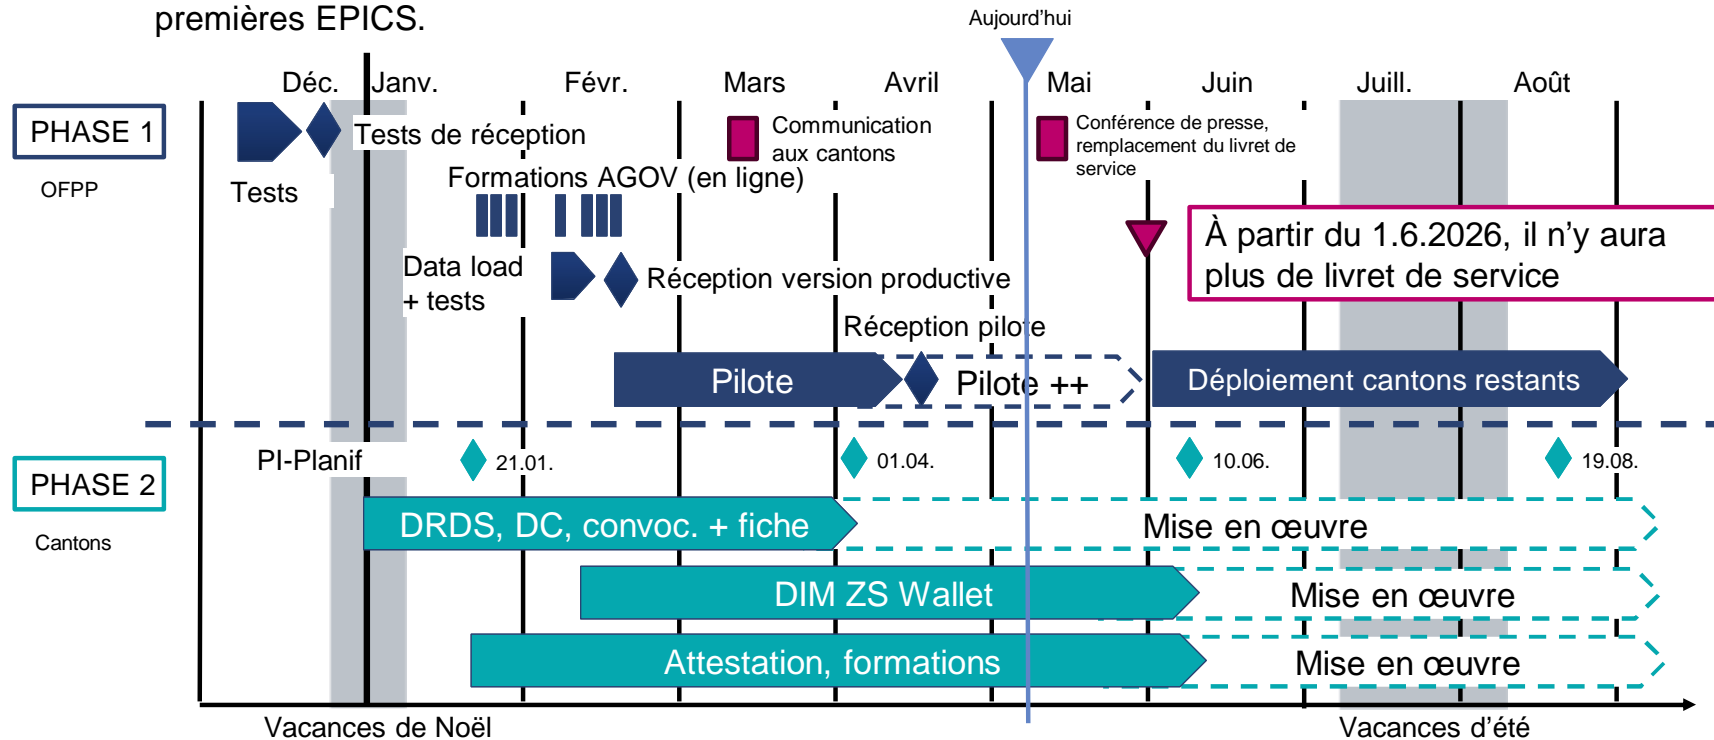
premières EPICS.

Aujourd'hui

Déc. Janv. Févr. Mars Avril Mai Juin Juill. Août

PHASE 1

OFPP

Tests

Tests de réception

Communication aux cantons

Conférence de presse, remplacement du livret de service

Formations AGOV (en ligne)

À partir du 1.6.2026, il n'y aura plus de livret de service

Data load + tests

Réception version productive

Réception pilote

Pilote

Pilote ++

Déploiement cantons restants

PHASE 2

Cantons

PI-Planif

21.01.

01.04.

10.06.

19.08.

DRDS, DC, convoc. + fiche

Mise en œuvre

DIM ZS Wallet

Mise en œuvre

Attestation, formations

Mise en œuvre

Vacances de Noël

Vacances d'été